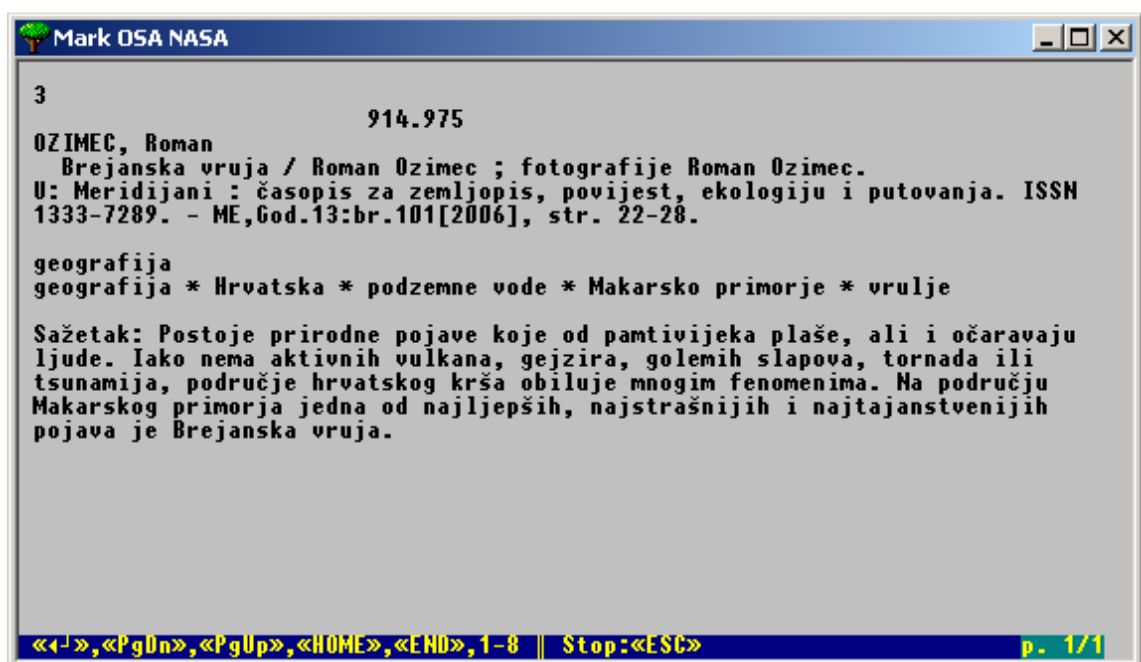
Mark OSA NASA

3
914.975
OZIMEC, Roman
Brejanska vruja / Roman Ozimec ; fotografije Roman Ozimec.
U: Meridijani : časopis za zemljopis, povijest, ekologiju i putovanja. ISSN 1333-7289. - ME,God.13:br.101[2006], str. 22-28.

geografija
geografija * Hrvatska * podzemne vode * Makarsko primorje * vrulje

Sažetak: Postoje prirodne pojave koje od pamtivijeka plaše, ali i očaravaju ljude. Iako nema aktivnih vulkana, gejzira, golemih slapova, tornada ili tsunamija, područje hrvatskog krša obiluje mnogim fenomenima. Na području Makarskog primorja jedna od najljepših, najstrašnijih i najtajanstvenijih pojava je Brejanska vruja.

«↵»,«PgDn»,«PgUp»,«HOME»,«END»,1-8 ‖ Stop:«ESC» p. 1/1